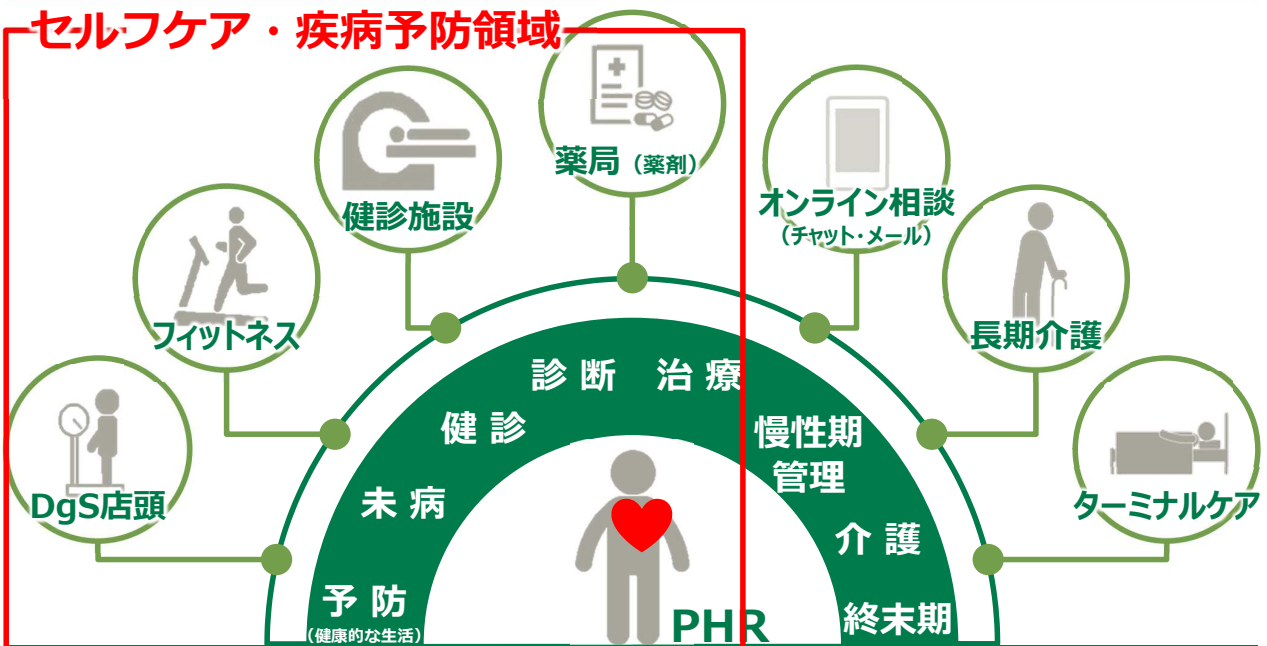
セルフケア・疾病予防領域

薬局（薬剤）

健診施設

フィットネス

DgS店頭

オンライン相談
（チャット・メール）

長期介護

ターミナルケア

診断　治療

健診

未病

予防
（健康的な生活）

慢性期
管理

介護

終末期

PHR